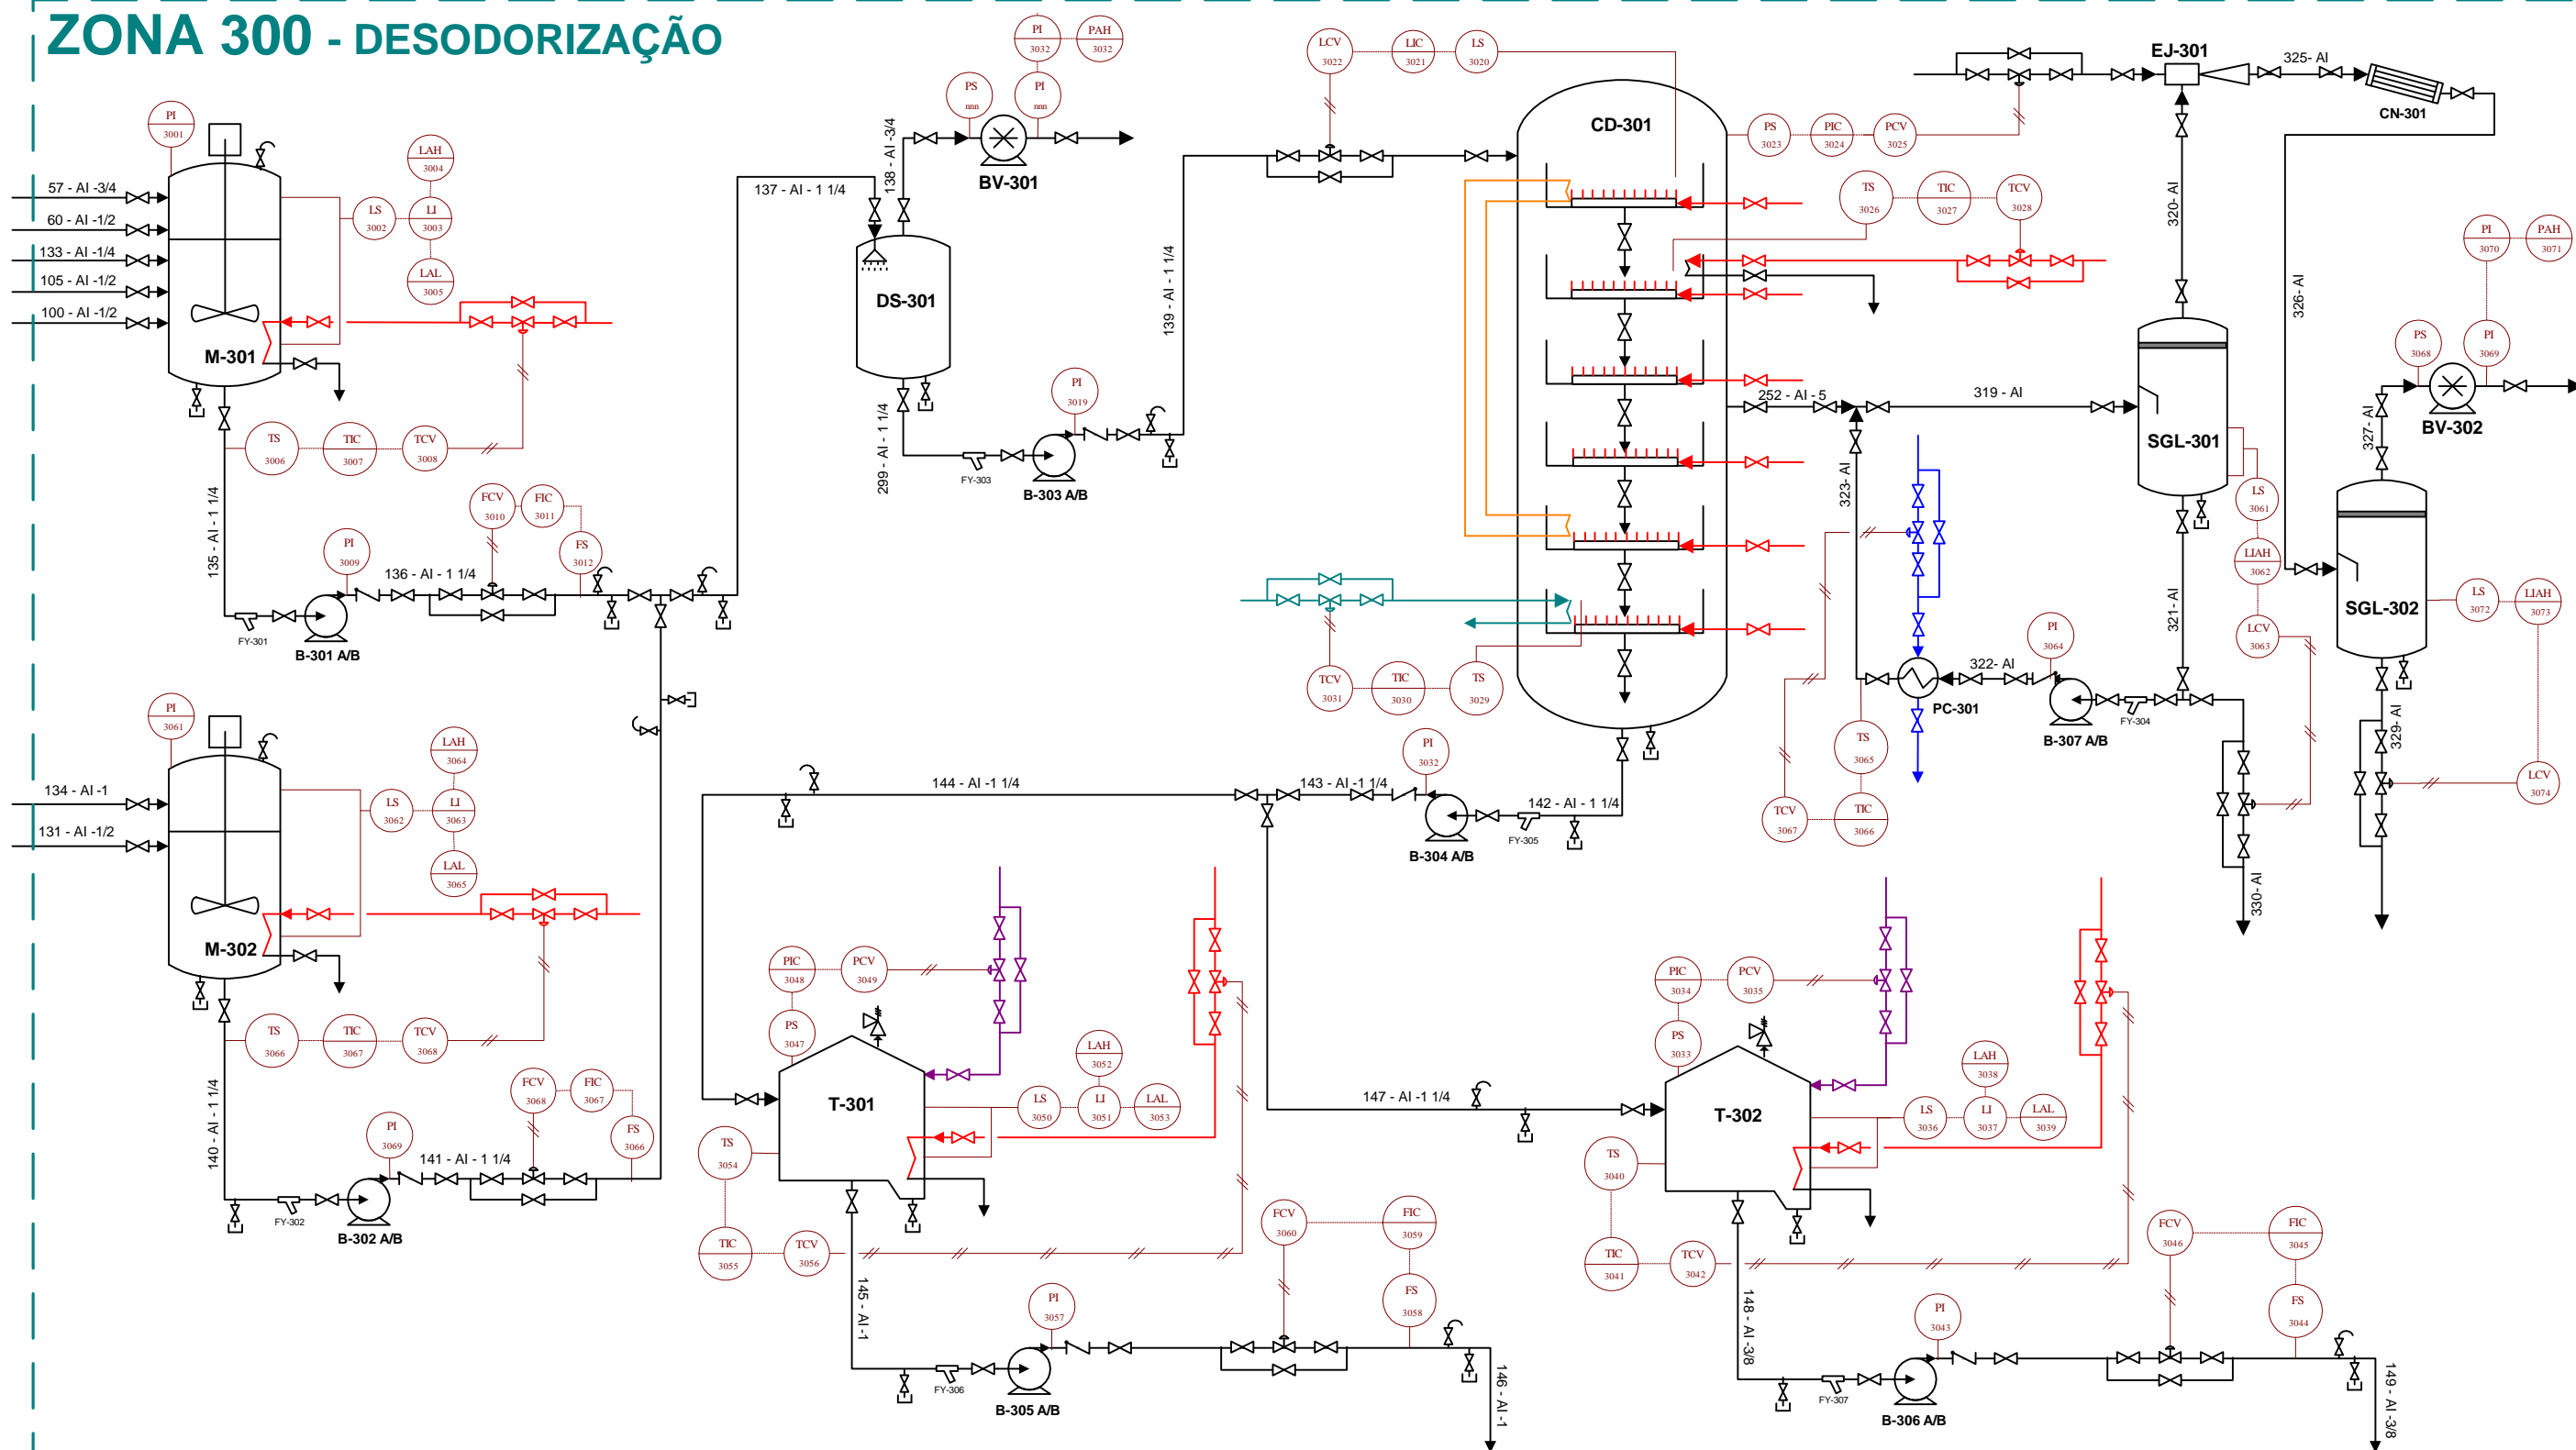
ZONA 300 - DESODORIZAÇÃO

PI 3001
LAH 3004
LS 3002
LI 3003
LAL 3005
57 - AI -3/4
60 - AI -1/2
133 - AI -1/4
105 - AI -1/2
100 - AI -1/2
M-301
TS 3006
TIC 3007
TCV 3008
135 - AI - 1 1/4
FCV 3010
FIC 3011
FS 3012
PI 3009
136 - AI - 1 1/4
FY-301
B-301 A/B

PI 3061
LAH 3064
LS 3062
LI 3063
LAL 3065
134 - AI -1
131 - AI -1/2
M-302
TS 3066
TIC 3067
TCV 3068
140 - AI - 1 1/4
FCV 3068
FIC 3067
FS 3066
PI 3069
141 - AI - 1 1/4
FY-302
B-302 A/B

137 - AI - 1 1/4
138 - AI -3/4
PS nnn
PI nnn
PI 3032
PAH 3032
BV-301
DS-301
299 - AI - 1 1/4
FY-303
PI 3019
B-303 A/B
139 - AI - 1 1/4

LCV 3022
LIC 3021
LS 3020
CD-301
PS 3023
PIC 3024
PCV 3025
TS 3026
TIC 3027
TCV 3028
TCV 3031
TIC 3030
TS 3029

EJ-301
325- AI
CN-301
320- AI
326- AI
252 - AI - 5
319 - AI
SGL-301
323- AI
LS 3061
LIAH 3062
LCV 3063
PI 3064
322- AI
PC-301
B-307 A/B
FY-304
321- AI
TS 3065
TCV 3067
TIC 3066
330- AI
PI 3070
PAH 3071
PS 3068
PI 3069
BV-302
327- AI
SGL-302
LS 3072
LIAH 3073
329- AI
LCV 3074

144 - AI -1 1/4
143 - AI -1 1/4
PI 3032
142 - AI - 1 1/4
B-304 A/B
FY-305

PIC 3048
PCV 3049
PS 3047
T-301
LAH 3052
LS 3050
LI 3051
LAL 3053
TS 3054
TIC 3055
TCV 3056
145 - AI -1
FY-306
B-305 A/B
PI 3057
FCV 3060
FIC 3059
FS 3058
146 - AI -1

147 - AI -1 1/4
PIC 3034
PCV 3035
PS 3033
T-302
LAH 3038
LS 3036
LI 3037
LAL 3039
TS 3040
TIC 3041
TCV 3042
148 - AI -3/8
FY-307
B-306 A/B
PI 3043
FCV 3046
FIC 3045
FS 3044
149 - AI -3/8